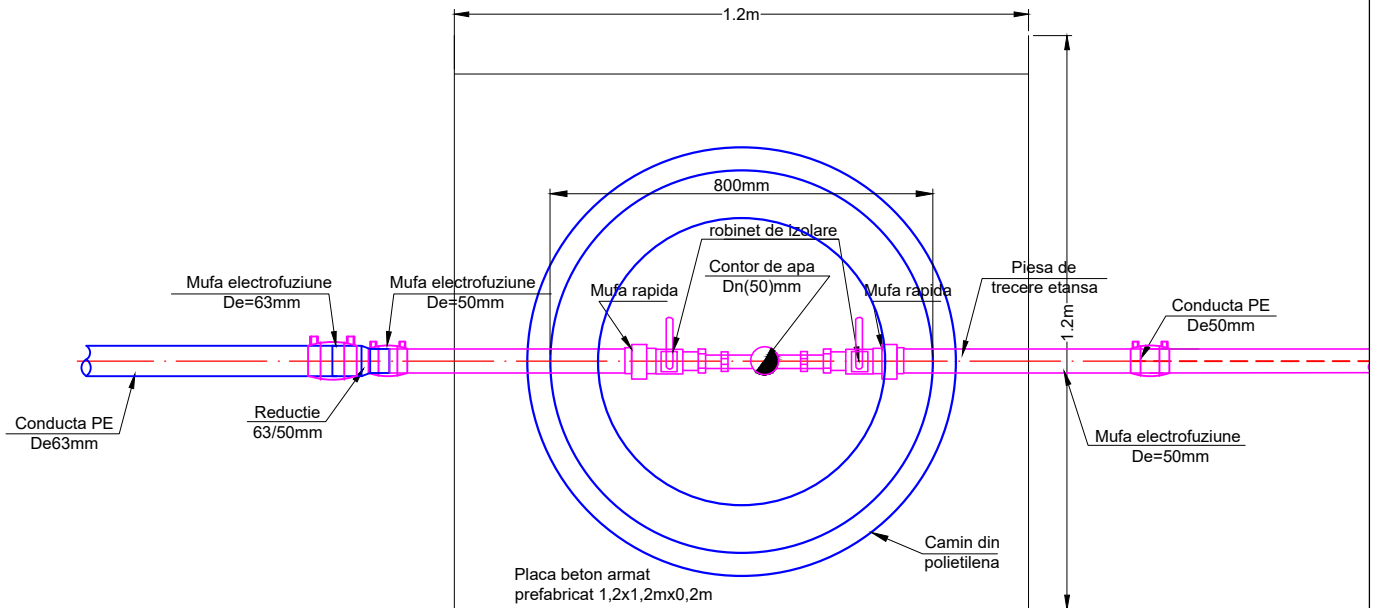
1.2m

800mm

robinet de izolare

Contor de apa
Dn(50)mm

Mufa rapida

Mufa rapida

Piesa de
trecere etansa

1.2m

Mufa electrofuziune
De=63mm

Mufa electrofuziune
De=50mm

Conducta PE
De50mm

Conducta PE
De63mm

Reductie
63/50mm

Mufa electrofuziune
De=50mm

Camin din
polietilena

Placa beton armat
prefabricat 1,2x1,2mx0,2m